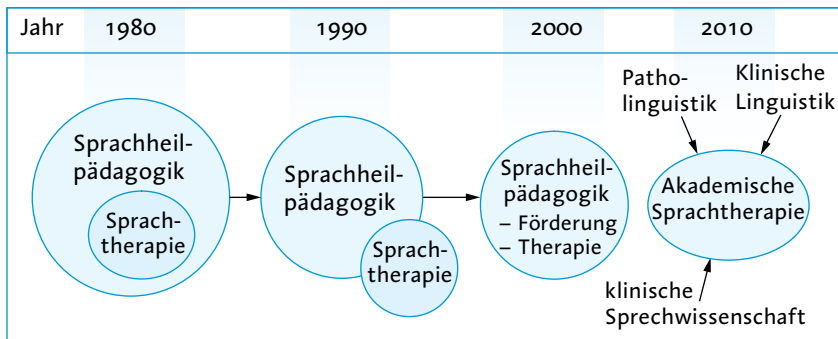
Jahr 1980 1990 2000 2010

Sprachheilpädagogik

Sprachtherapie

Sprachheilpädagogik

Sprachtherapie

Sprachheilpädagogik
– Förderung
– Therapie

Patholinguistik

Klinische Linguistik

Akademische Sprachtherapie

klinische Sprechwissenschaft